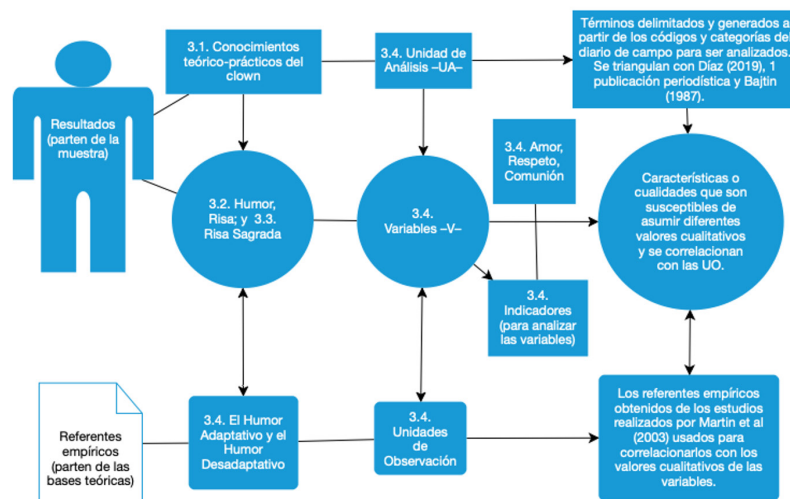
Resultados (parten de la muestra)

3.1. Conocimientos teórico-prácticos del clown

3.4. Unidad de Análisis –UA–

Términos delimitados y generados a partir de los códigos y categorías del diario de campo para ser analizados. Se triangulan con Díaz (2019), 1 publicación periodística y Bajtin (1987).

3.4. Amor, Respeto, Comunión

3.2. Humor, Risa; y 3.3. Risa Sagrada

3.4. Variables –V–

Características o cualidades que son susceptibles de asumir diferentes valores cualitativos y se correlacionan con las UO.

3.4. Indicadores (para analizar las variables)

Referentes empíricos (parten de las bases teóricas)

3.4. El Humor Adaptativo y el Humor Desadaptativo

3.4. Unidades de Observación

Los referentes empíricos obtenidos de los estudios realizados por Martin et al (2003) usados para correlacionarlos con los valores cualitativos de las variables.